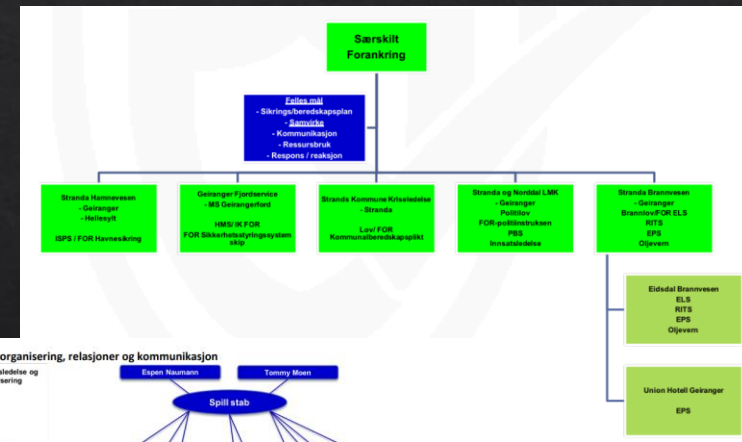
Særskilt Forankring

Felles mål
- Sikrings/beredskapsplan
- Samvirke
- Kommunikasjon
- Ressursbruk
- Respons / reaksjon

Stranda Hamnevesen
- Geiranger
- Hellesylt

ISPS / FOR Havnesikring

Geiranger Fjordservice
- MS Geirangerfjord

HMS/ IK FOR
FOR Sikkerhetsstyringssystem skip

Stranda Kommune Kriseledelse
- Stranda

Lov/ FOR
Kommunalberedskapsplikt

Stranda og Norddal LMK
- Geiranger
Politilov
FOR-politiinstruksen
PBS
Innsatsledelse

Stranda Brannvesen
- Geiranger
Brannlov/FOR ELS
RITS
EPS
Oljevern

Eidsdal Brannvesen
ELS
RITS
EPS
Oljevern

Union Hotell Geiranger

EPS

organisering, relasjoner og kommunikasjon

aledelse og
sering

Espen Naumann

Tommy Moen

Spill stab